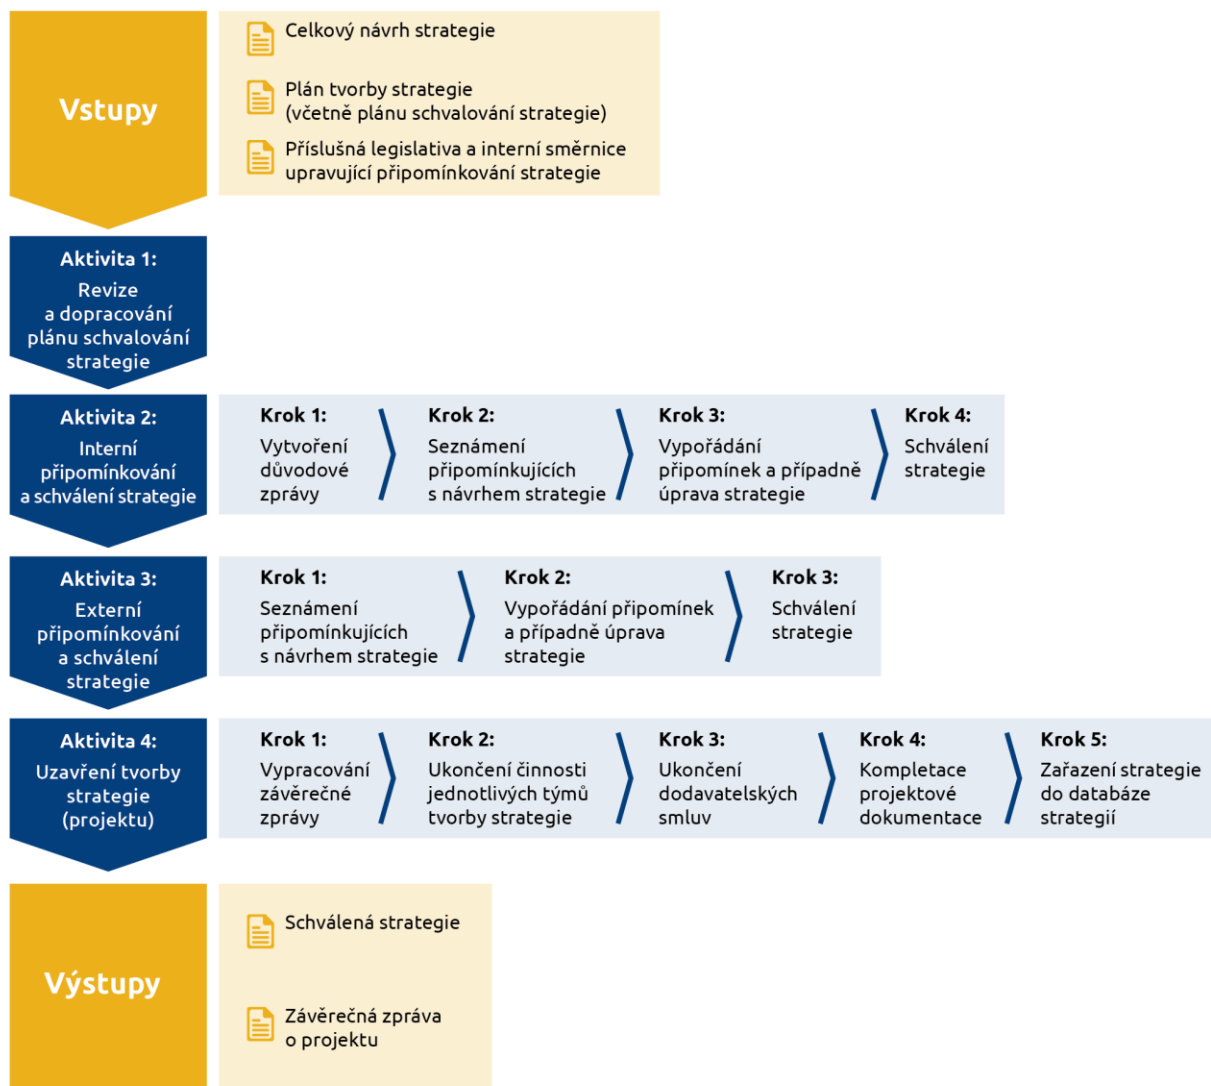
Vstupy

Celkový návrh strategie

Plán tvorby strategie (včetně plánu schvalování strategie)

Příslušná legislativa a interní směrnice upravující připomínkování strategie

Aktivita 1:
Revize a dopracování plánu schvalování strategie

Aktivita 2:
Interní připomínkování a schválení strategie

Krok 1:
Vytvoření důvodové zprávy

Krok 2:
Seznámení připomínkujících s návrhem strategie

Krok 3:
Vypořádání připomínek a případně úprava strategie

Krok 4:
Schválení strategie

Aktivita 3:
Externí připomínkování a schválení strategie

Krok 1:
Seznámení připomínkujících s návrhem strategie

Krok 2:
Vypořádání připomínek a případně úprava strategie

Krok 3:
Schválení strategie

Aktivita 4:
Uzavření tvorby strategie (projektu)

Krok 1:
Vypracování závěrečné zprávy

Krok 2:
Ukončení činnosti jednotlivých týmů tvorby strategie

Krok 3:
Ukončení dodavatelských smluv

Krok 4:
Kompletace projektové dokumentace

Krok 5:
Zařazení strategie do databáze strategií

Výstupy

Schválená strategie

Závěrečná zpráva o projektu